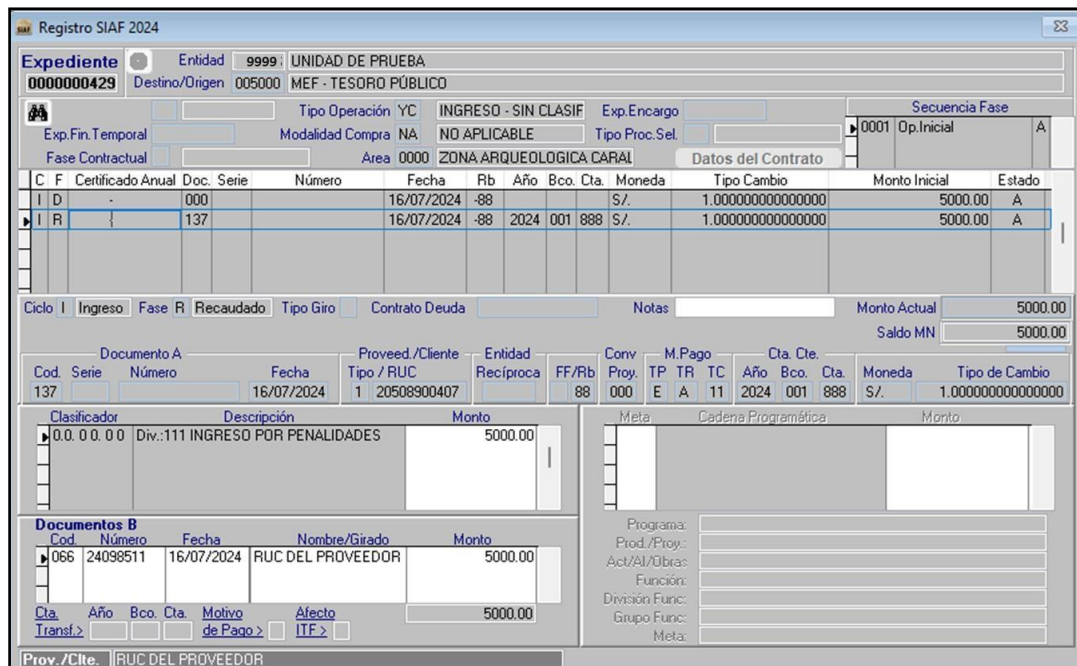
Registro SIAF 2024

Expediente
0000000429
Entidad 9999 UNIDAD DE PRUEBA
Destino/Origen 005000 MEF - TESORO PÚBLICO

Tipo Operación YC INGRESO - SIN CLASIF
Exp.Encargo
Exp.Fin.Temporal
Modalidad Compra NA NO APLICABLE
Tipo Proc.Sel.
Fase Contractual
Area 0000 ZONA ARQUEOLOGICA CARAL
Datos del Contrato

Secuencia Fase
0001 Op.Inicial A

| C | F | Certificado Anual | Doc. | Serie | Número | Fecha | Rb | Año | Bco. | Cta. | Moneda | Tipo Cambio | Monto Inicial | Estado |
|---|---|---|---|---|---|---|---|---|---|---|---|---|---|---|
| I | D | - | 000 | | | 16/07/2024 | -88 | | | | S/. | 1.000000000000000 | 5000.00 | A |
| I | R | | 137 | | | 16/07/2024 | -88 | 2024 | 001 | 888 | S/. | 1.000000000000000 | 5000.00 | A |

Ciclo I Ingreso Fase R Recaudado Tipo Giro Contrato Deuda Notas
Monto Actual 5000.00
Saldo MN 5000.00

Documento A
Cod. 137 Serie Número Fecha 16/07/2024
Proveed./Cliente Tipo / RUC 1 20508900407
Entidad Recíproca
FF/Rb 88
Conv Proy. 000
M.Pago TP E TR A TC 11
Cta. Cte. Año 2024 Bco. 001 Cta. 888
Moneda S/.
Tipo de Cambio 1.000000000000000

| Clasificador | Descripción | Monto |
|---|---|---|
| 0.0. 0 0. 0 0 | Div.:111 INGRESO POR PENALIDADES | 5000.00 |

Meta Cadena Programática Monto

Documentos B
| Cod. | Número | Fecha | Nombre/Girado | Monto |
|---|---|---|---|---|
| 066 | 24098511 | 16/07/2024 | RUC DEL PROVEEDOR | 5000.00 |

Cta. Transf.> Año Bco. Cta. Motivo de Pago > Afecto ITF > 5000.00

Programa:
Prod./Proy.:
Act/AI/Obras:
Función:
División Func:
Grupo Func:
Meta:

Prov./Clte. RUC DEL PROVEEDOR